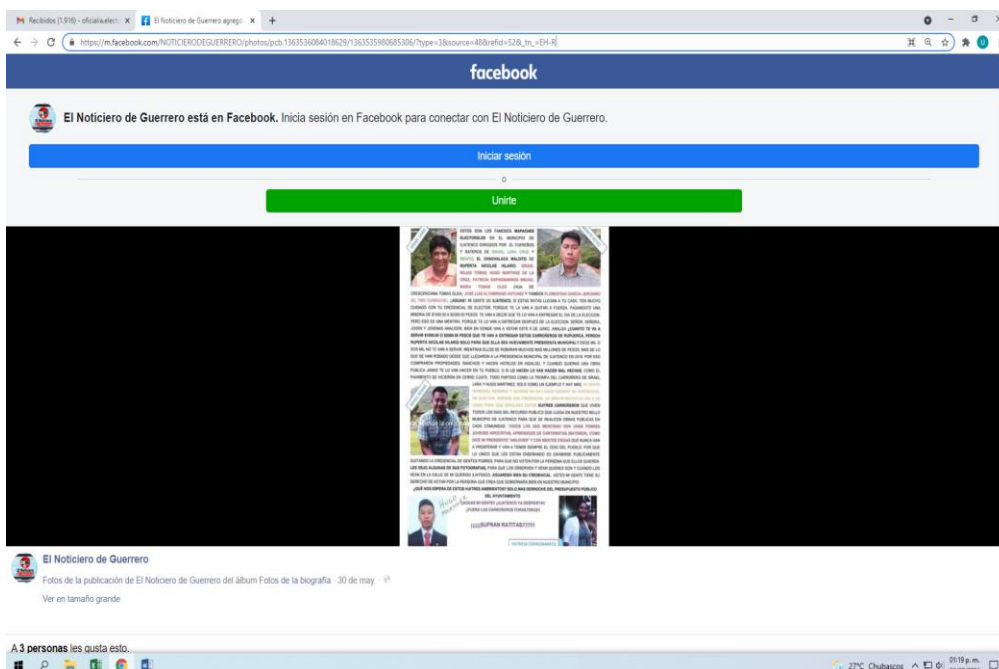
Recibidos (1.916) - oficialia.elect ×
El Noticiero de Guerrero agregó ×
+
https://m.facebook.com/NOTICIERODEGUERRERO/photos/pcb.1363536084018629/1363535980685306/?type=3&source=48&refid=52&_tn_=EH-R

facebook

El Noticiero de Guerrero está en Facebook. Inicia sesión en Facebook para conectar con El Noticiero de Guerrero.

Iniciar sesión

o

Unirte

ESTOS SON LOS FAMOSOS MAPACHES ELECTORALES EN EL MUNICIPIO DE XJATENCO DIRIGIDOS POR EL FARMERO Y RATERO DE ISRAEL LARA CRUZ Y BENITO, EL CRIMINALAZO MALDITO DE RUPERTA NICOLAS HILARIO: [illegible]

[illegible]

SUFRAN RATITAS!!!!!!

El Noticiero de Guerrero
Fotos de la publicación de El Noticiero de Guerrero del álbum Fotos de la biografía · 30 de may · 
Ver en tamaño grande

A 3 personas les gusta esto.

27°C Chubascos
01:19 p.m.